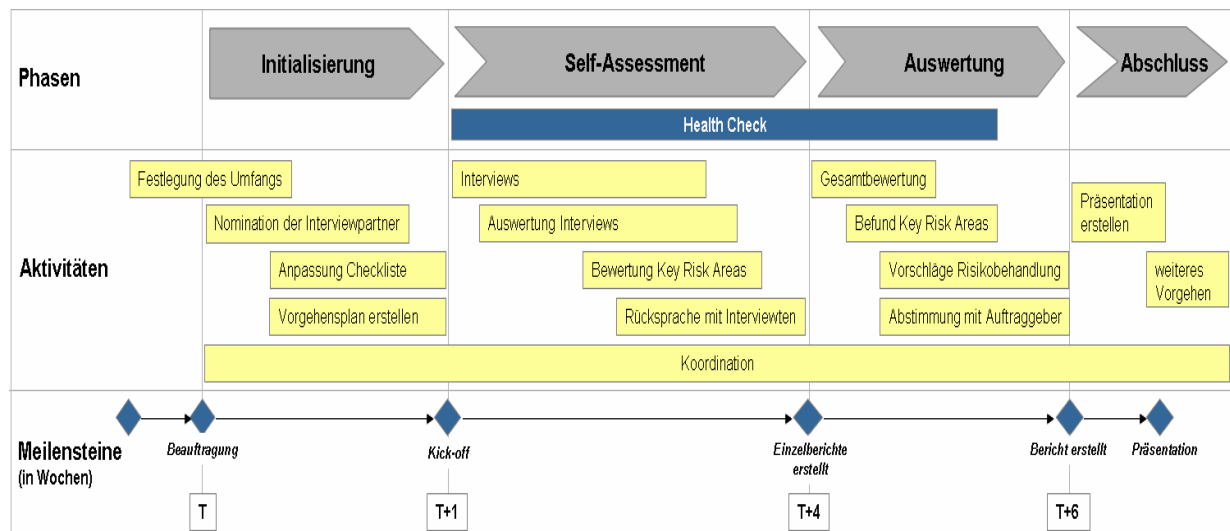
Phasen

Initialisierung

Self-Assessment

Auswertung

Abschluss

Health Check

Aktivitäten

Festlegung des Umfangs

Nomination der Interviewpartner

Anpassung Checkliste

Vorgehensplan erstellen

Interviews

Auswertung Interviews

Bewertung Key Risk Areas

Rücksprache mit Interviewten

Gesamtbewertung

Befund Key Risk Areas

Vorschläge Risikobehandlung

Abstimmung mit Auftraggeber

Präsentation erstellen

weiteres Vorgehen

Koordination

Meilensteine (in Wochen)

Beauftragung

Kick-off

Einzelberichte erstellt

Bericht erstellt

Präsentation

T

T+1

T+4

T+6